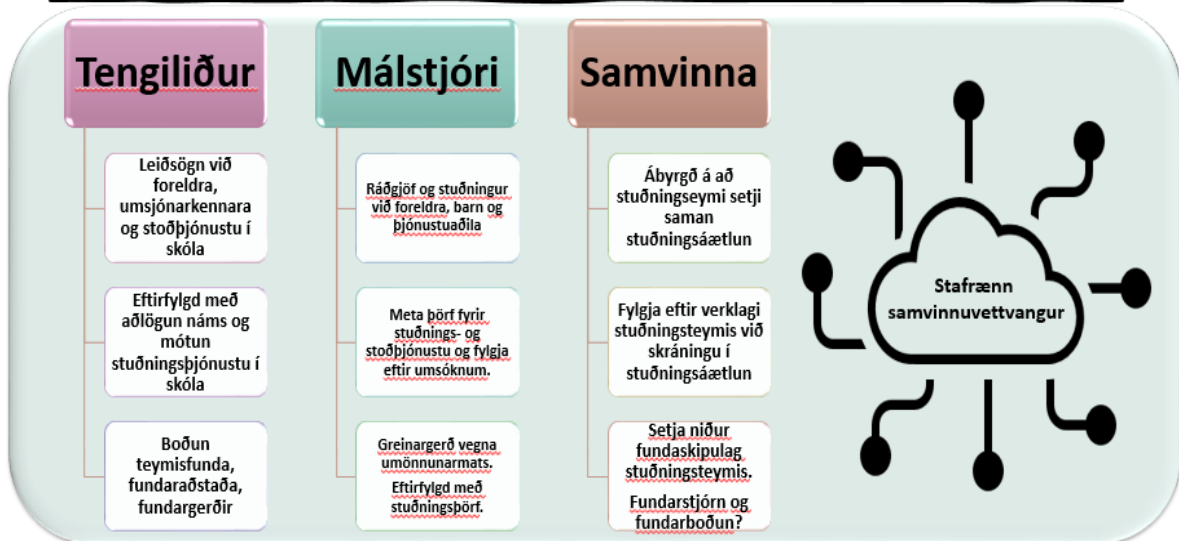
Tengiliður

Leiðsögn við foreldra, umsjónarkennara og stoðþjónustu í skóla

Eftirfylgd með aðlögun náms og mótun stuðningsþjónustu í skóla

Boðun teymisfunda, fundaraðstaða, fundargerðir

Málstjóri

Ráðgjöf og stuðningur við foreldra, barn og þjónustuaðila

Meta þörf fyrir stuðnings- og stoðþjónustu og fylgja eftir umsóknum.

Greinargerð vegna umönnunarmats. Eftirfylgd með stuðningsþörf.

Samvinna

Ábyrgð á að stuðningseymi setji saman stuðningsáætlun

Fylgja eftir verklagi stuðningsteymis við skráningu í stuðningsáætlun

Setja niður fundaskipulag stuðningsteymis. Fundarstjórn og fundarboðun?

Stafrænn samvinnuvettvangur